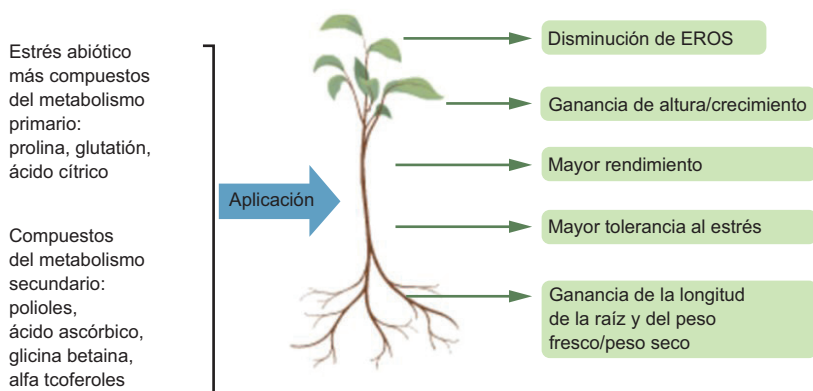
Estrés abiótico más compuestos del metabolismo primario: prolina, glutatión, ácido cítrico

Compuestos del metabolismo secundario: polioles, ácido ascórbico, glicina betaina, alfa tcoferoles

Aplicación

Disminución de EROS

Ganancia de altura/crecimiento

Mayor rendimiento

Mayor tolerancia al estrés

Ganancia de la longitud de la raíz y del peso fresco/peso seco